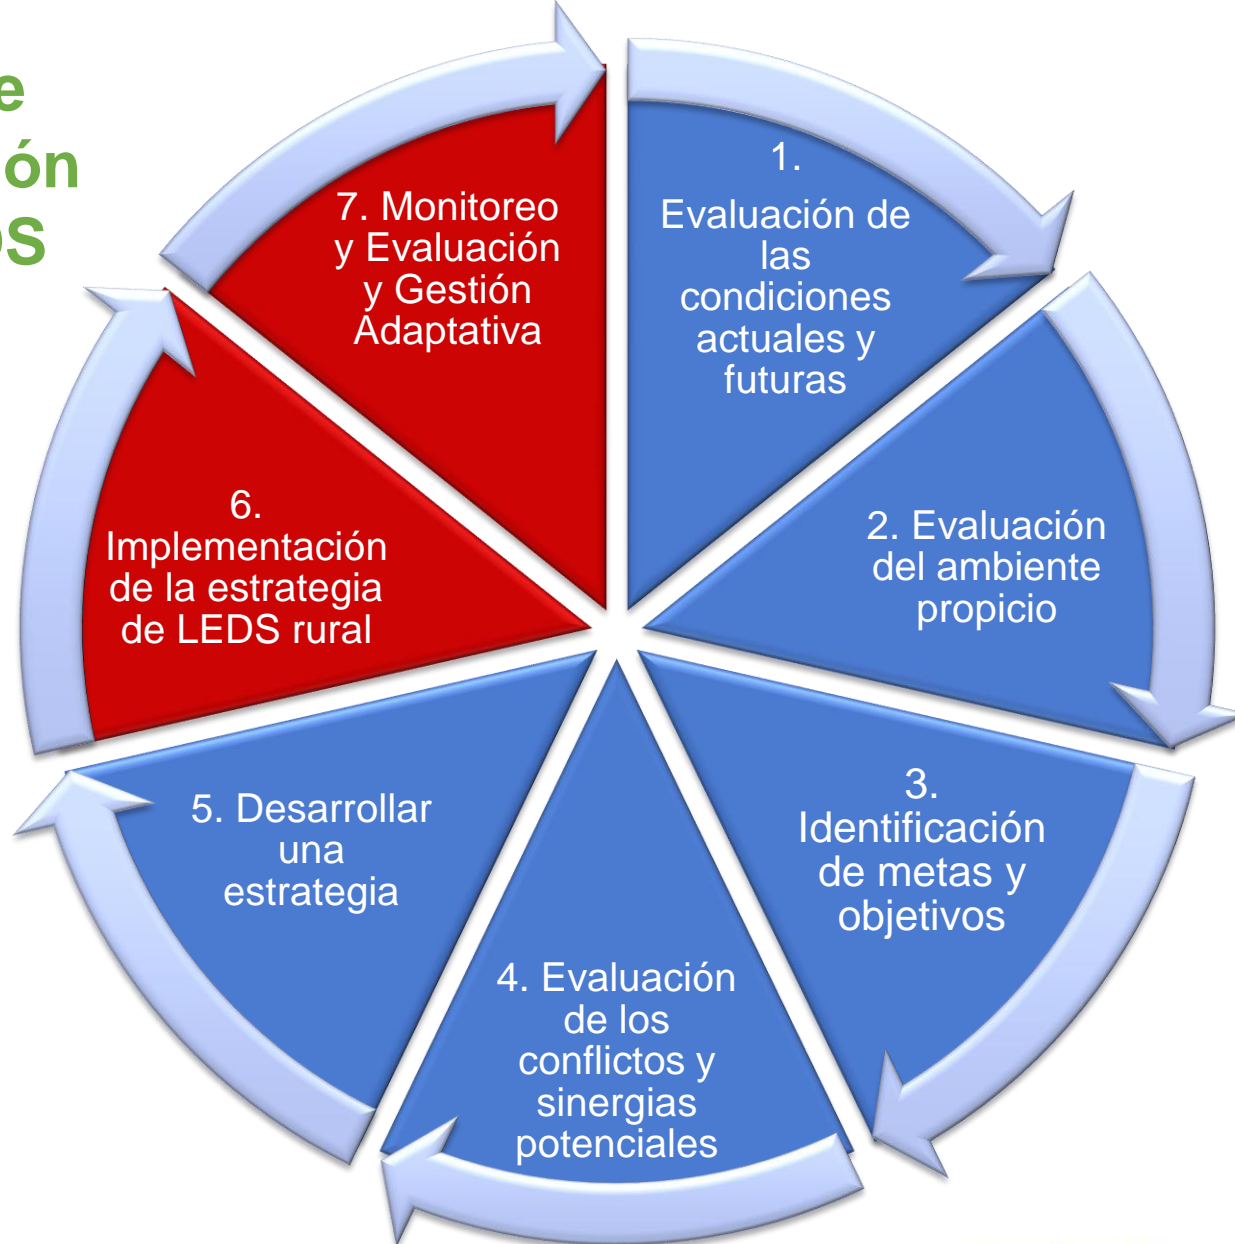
e
ón
os

1. Evaluación de las condiciones actuales y futuras

2. Evaluación del ambiente propicio

3. Identificación de metas y objetivos

4. Evaluación de los conflictos y sinergias potenciales

5. Desarrollar una estrategia

6. Implementación de la estrategia de LEDS rural

7. Monitoreo y Evaluación y Gestión Adaptativa